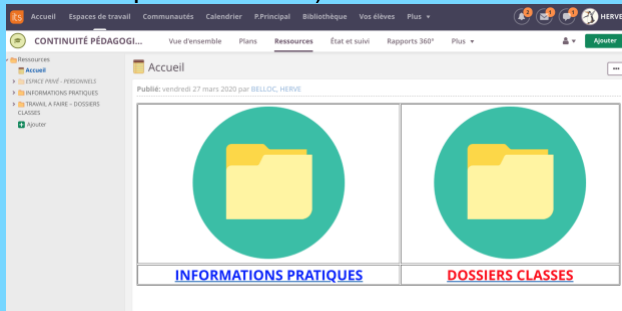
ts Accueil Espaces de travail Communautés Calendrier P.Principal Bibliothèque Vos élèves Plus ▾

2 1 1 HERVE

CONTINUITÉ PÉDAGOGI... Vue d'ensemble Plans Ressources État et suivi Rapports 360° Plus ▾

Ajouter

Ressources
Accueil
ESPACE PRIVÉ - PERSONNELS
INFORMATIONS PRATIQUES
TRAVAIL A FAIRE - DOSSIERS CLASSES
Ajouter

Accueil

Publié: vendredi 27 mars 2020 par BELLOC, HERVE

| INFORMATIONS PRATIQUES | DOSSIERS CLASSES |
|---|---|